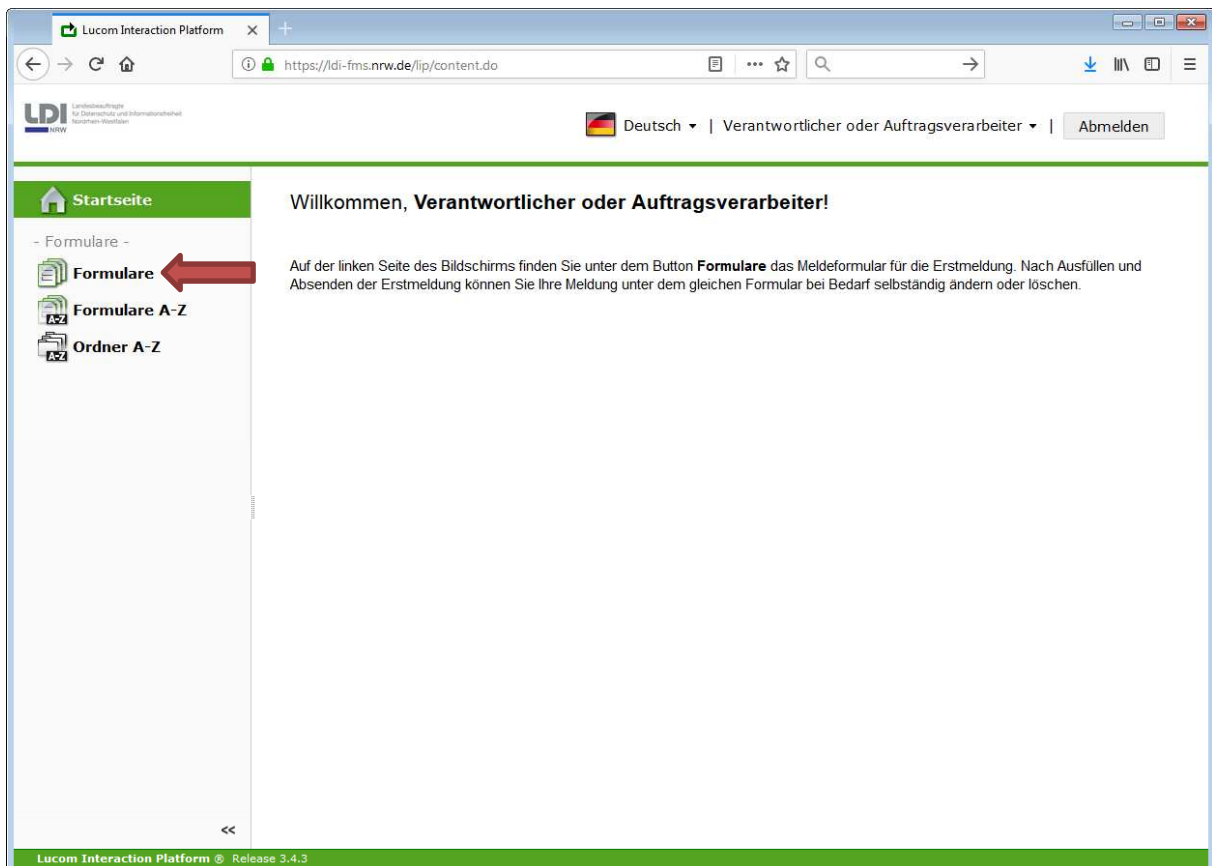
Lucom Interaction Platform ×

https://ldi-fms.nrw.de/lip/content.do

LDI NRW
Landesbeauftragte für Datenschutz und Informationsfreiheit Nordrhein-Westfalen

Deutsch ▾ | Verantwortlicher oder Auftragsverarbeiter ▾ | Abmelden

Startseite

- Formulare -

Formulare

A-Z Formulare A-Z

A-Z Ordner A-Z

<<

Willkommen, **Verantwortlicher oder Auftragsverarbeiter**!

Auf der linken Seite des Bildschirms finden Sie unter dem Button **Formulare** das Meldeformular für die Erstmeldung. Nach Ausfüllen und Absenden der Erstmeldung können Sie Ihre Meldung unter dem gleichen Formular bei Bedarf selbständig ändern oder löschen.

Lucom Interaction Platform ® Release 3.4.3